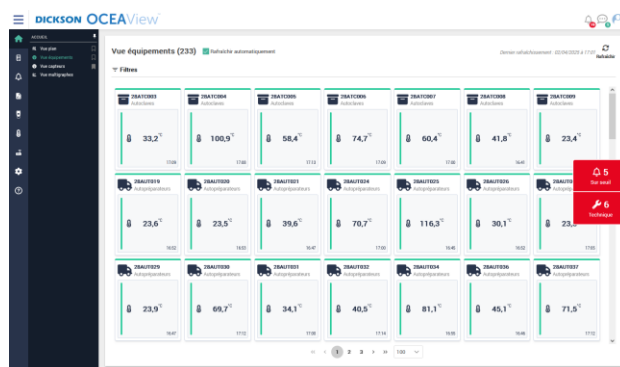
DICKSON OCEAView

ACCUEIL
Vue plan
Vue équipements
Vue capteurs
Vue multigraphes

Vue équipements (233) Rafraîchir automatiquement

Dernier rafraîchissement : 02/04/2020 à 17:20 Rafraîchir

Filtres

| 28ATC003 Autoclaves 33,2°C 17:09 | 28ATC004 Autoclaves 100,9°C 17:02 | 28ATC005 Autoclaves 58,4°C 17:13 | 28ATC006 Autoclaves 74,7°C 17:05 | 28ATC007 Autoclaves 60,4°C 17:20 | 28ATC008 Autoclaves 41,8°C 16:41 | 28ATC009 Autoclaves 23,4°C |
|---|---|---|---|---|---|---|
| 28AUT019 Autopréparateurs 23,6°C 16:53 | 28AUT020 Autopréparateurs 23,5°C 16:53 | 28AUT021 Autopréparateurs 39,6°C 16:47 | 28AUT024 Autopréparateurs 70,7°C 17:00 | 28AUT025 Autopréparateurs 116,3°C 16:46 | 28AUT026 Autopréparateurs 30,1°C 16:52 | 28AUT0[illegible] Autopréparateurs 23,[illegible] 17:05 |
| 28AUT029 Autopréparateurs 23,9°C 16:47 | 28AUT030 Autopréparateurs 69,7°C 17:12 | 28AUT031 Autopréparateurs 34,1°C 17:08 | 28AUT032 Autopréparateurs 40,5°C 17:14 | 28AUT034 Autopréparateurs 81,1°C 16:55 | 28AUT036 Autopréparateurs 45,1°C 16:46 | 28AUT037 Autopréparateurs 71,5°C 17:12 |

5 Sur seuil
6 Technique

1 2 3 » 100